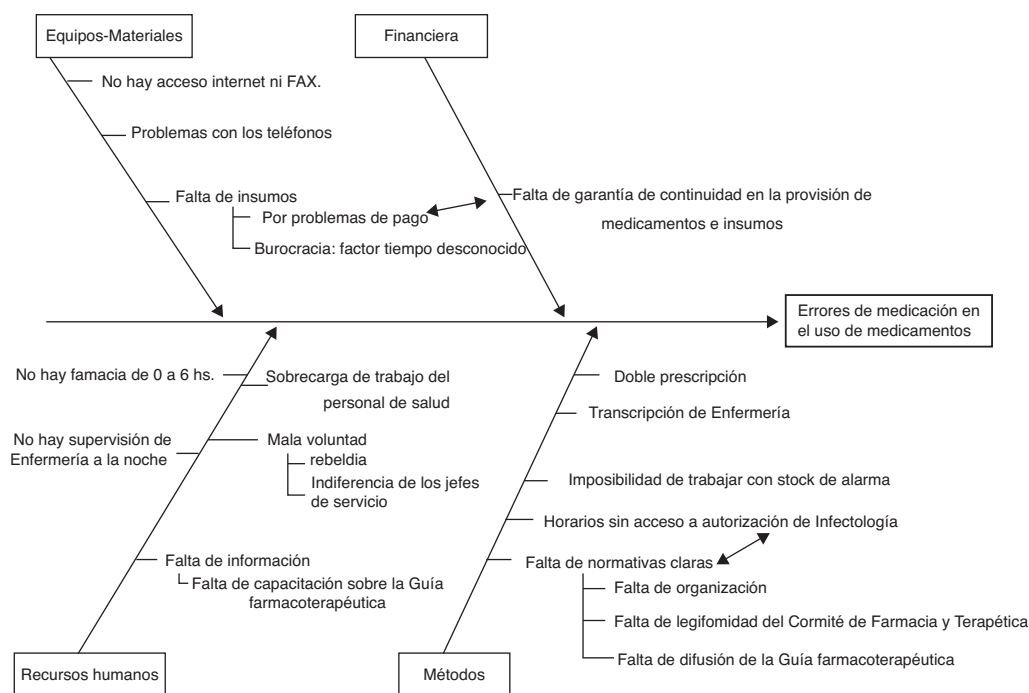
Equipos-Materiales

No hay acceso internet ni FAX.

Problemas con los teléfonos

Falta de insumos

Por problemas de pago

Burocracia: factor tiempo desconocido

Financiera

Falta de garantía de continuidad en la provisión de medicamentos e insumos

Errores de medicación en el uso de medicamentos

No hay famacia de 0 a 6 hs.

Sobrecarga de trabajo del personal de salud

No hay supervisión de Enfermería a la noche

Mala voluntad

rebeldia

Indiferencia de los jefes de servicio

Falta de información

Falta de capacitación sobre la Guía farmacoterapéutica

Recursos humanos

Doble prescripción

Transcripción de Enfermería

Imposibilidad de trabajar con stock de alarma

Horarios sin acceso a autorización de Infectología

Falta de normativas claras

Falta de organización

Falta de legifomidad del Cormité de Farmacia y Terapética

Falta de difusión de la Guía farmacoterapéutica

Métodos